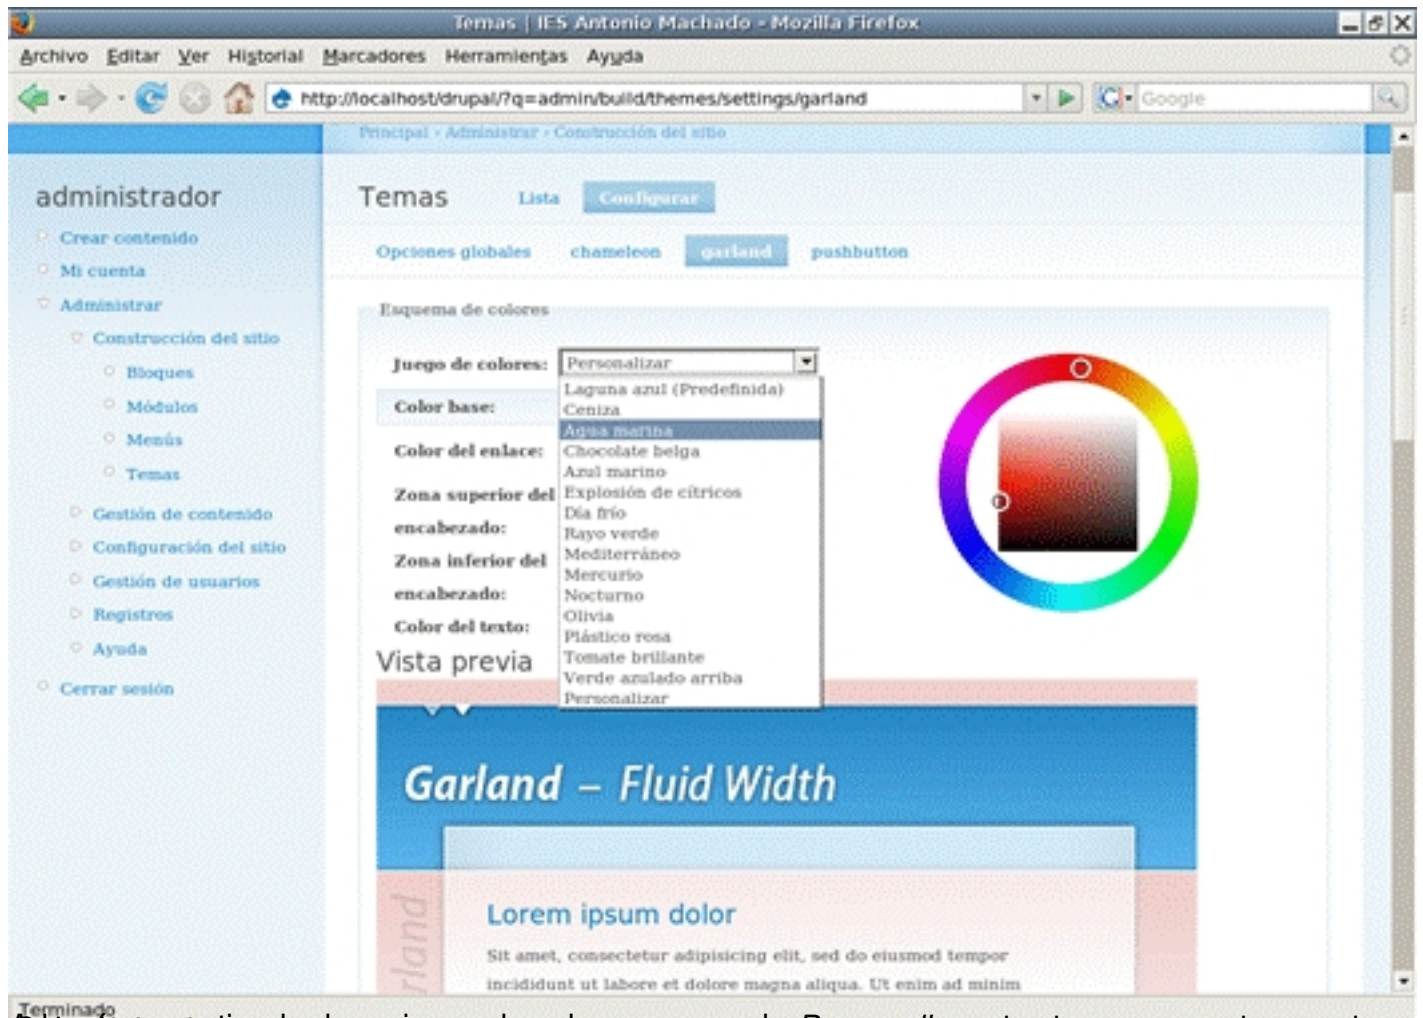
Temas | IES Antonio Machado - Mozilla Firefox

Archivo Editar Ver Historial Marcadores Herramientas Ayuda

http://localhost/drupal/?q=admin/build/themes/settings/garland

Google

Principal › Administrar › Construcción del sitio

administrador

Crear contenido
Mi cuenta
Administrar
Construcción del sitio
Bloques
Módulos
Menús
Temas
Gestión de contenido
Configuración del sitio
Gestión de usuarios
Registros
Ayuda
Cerrar sesión

Temas Lista Configurar

Opciones globales chameleon garland pushbutton

Esquema de colores

Juego de colores: Personalizar

Color base:

Color del enlace:

Zona superior del encabezado:

Zona inferior del encabezado:

Color del texto:

Laguna azul (Predefinida)
Ceniza
Agua marina
Chocolate belga
Azul marino
Explosión de cítricos
Día frío
Rayo verde
Mediterráneo
Mercurio
Nocturno
Olivia
Plástico rosa
Tomate brillante
Verde azulado arriba
Personalizar

Vista previa

Garland – Fluid Width

rland

Lorem ipsum dolor

Sit amet, consectetur adipisicing elit, sed do eiusmod tempor incididunt ut labore et dolore magna aliqua. Ut enim ad minim

Terminado